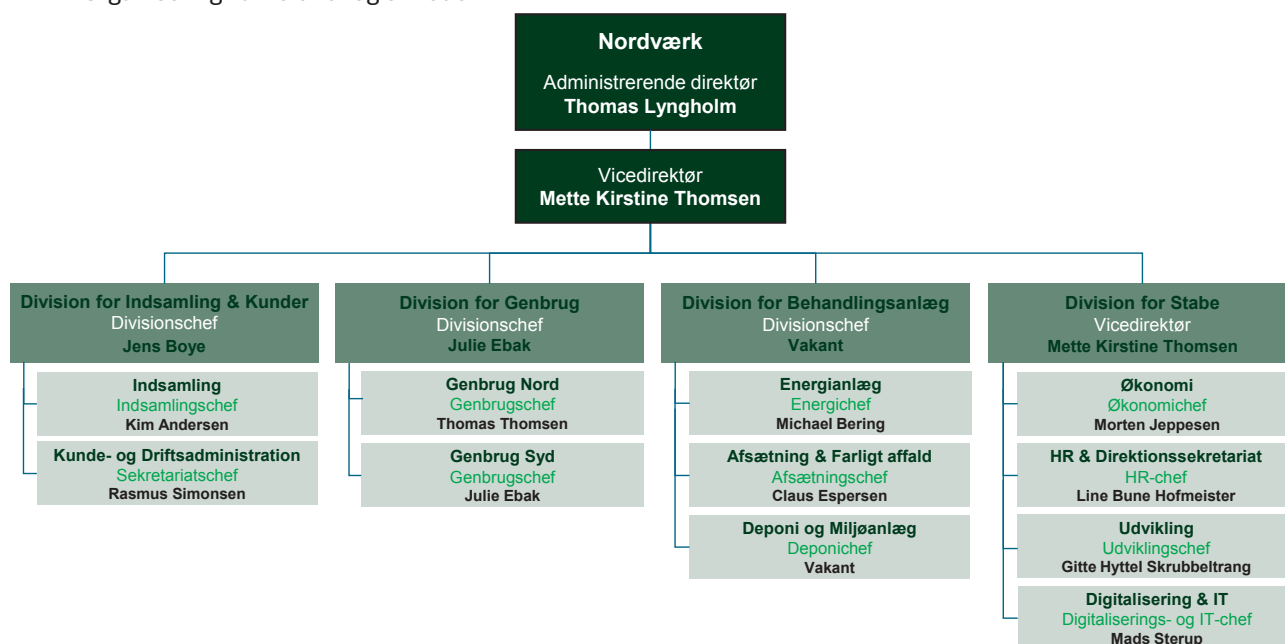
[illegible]

Nordværk
Administrerende direktør
Thomas Lyngholm

Vicedirektør
Mette Kirstine Thomsen

Division for Indsamling & Kunder
Divisionschef
Jens Boye

Indsamling
Indsamlingschef
Kim Andersen

Kunde- og Driftsadministration
Sekretariatschef
Rasmus Simonsen

Division for Genbrug
Divisionschef
Julie Ebak

Genbrug Nord
Genbrugschef
Thomas Thomsen

Genbrug Syd
Genbrugschef
Julie Ebak

Division for Behandlingsanlæg
Divisionschef
Vakant

Energianlæg
Energichef
Michael Bering

Afsætning & Farligt affald
Afsætningschef
Claus Espersen

Deponi og Miljøanlæg
Deponichef
Vakant

Division for Stabe
Vicedirektør
Mette Kirstine Thomsen

Økonomi
Økonomichef
Morten Jeppesen

HR & Direktionssekretariat
HR-chef
Line Bune Hofmeister

Udvikling
Udviklingschef
Gitte Hyttel Skrubbeltrang

Digitalisering & IT
Digitaliserings- og IT-chef
Mads Sterup